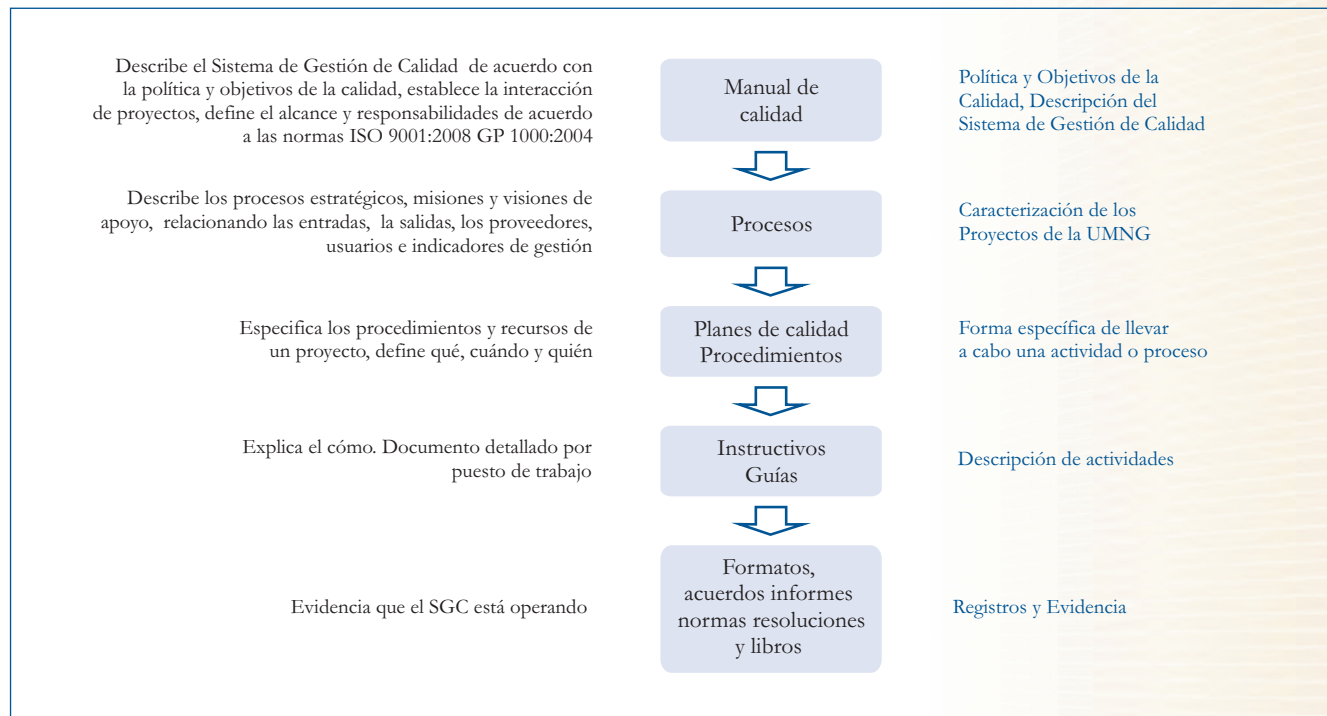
Describe el Sistema de Gestión de Calidad de acuerdo con la política y objetivos de la calidad, establece la interacción de proyectos, define el alcance y responsabilidades de acuerdo a las normas ISO 9001:2008 GP 1000:2004

Manual de calidad

Política y Objetivos de la Calidad, Descripción del Sistema de Gestión de Calidad

Describe los procesos estratégicos, misiones y visiones de apoyo, relacionando las entradas, la salidas, los proveedores, usuarios e indicadores de gestión

Procesos

Caracterización de los Proyectos de la UMNG

Especifica los procedimientos y recursos de un proyecto, define qué, cuándo y quién

Planes de calidad Procedimientos

Forma específica de llevar a cabo una actividad o proceso

Explica el cómo. Documento detallado por puesto de trabajo

Instructivos Guías

Descripción de actividades

Evidencia que el SGC está operando

Formatos, acuerdos informes normas resoluciones y libros

Registros y Evidencia